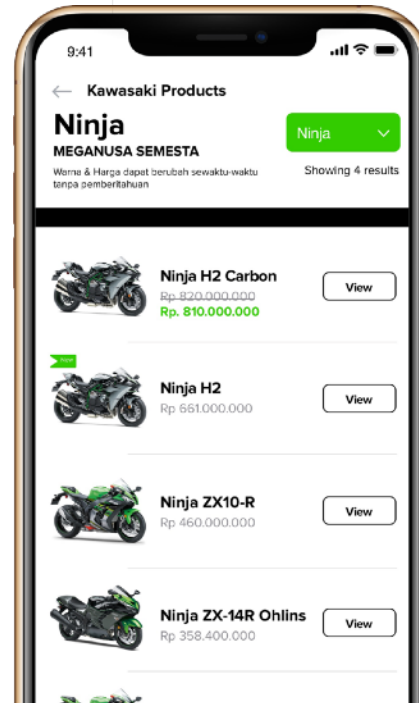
9:41

Kawasaki Products

Ninja

MEGANUSA SEMESTA

Warna & Harga dapat berubah sewaktu-waktu tanpa pemberitahuan

Ninja

Showing 4 results

Ninja H2 Carbon
~~Rp 820.000.000~~
Rp. 810.000.000

View

New

Ninja H2
Rp 661.000.000

View

Ninja ZX10-R
Rp 460.000.000

View

Ninja ZX-14R Ohlins
Rp 358.400.000

View